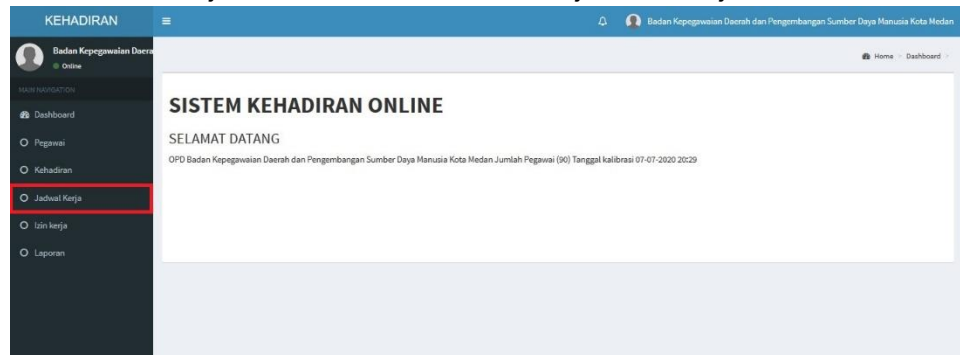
KEHADIRAN

Badan Kepegawaian Daerah dan Pengembangan Sumber Daya Manusia Kota Medan

Badan Kepegawaian Daera
Online

MAIN NAVIGATION

Dashboard

Pegawai

Kehadiran

Jadwal Kerja

Izin kerja

Laporan

Home > Dashboard >

SISTEM KEHADIRAN ONLINE

SELAMAT DATANG

OPD Badan Kepegawaian Daerah dan Pengembangan Sumber Daya Manusia Kota Medan Jumlah Pegawai (90) Tanggal kalibrasi 07-07-2020 20:29